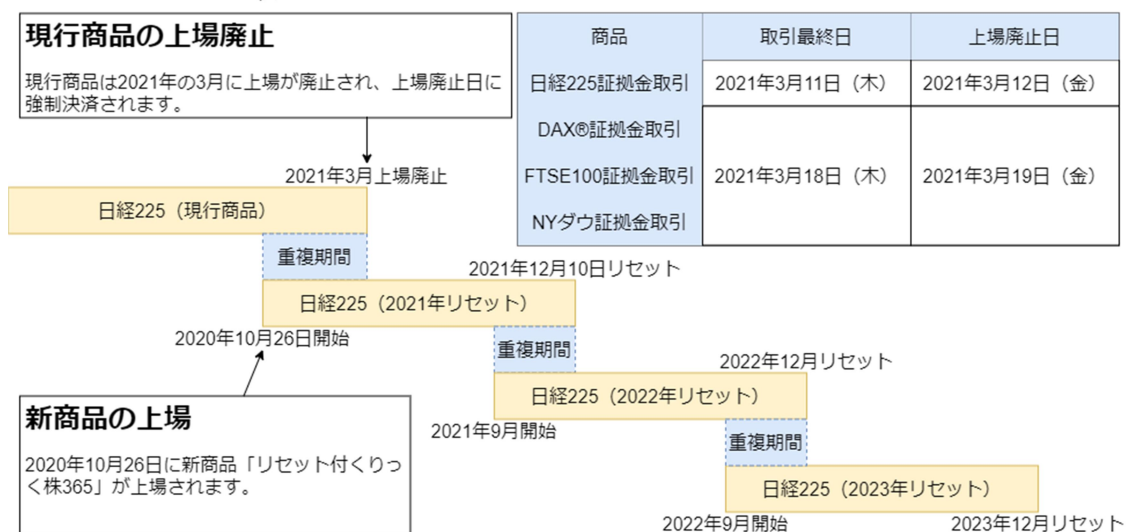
現行商品の上場廃止

現行商品は2021年の3月に上場が廃止され、上場廃止日に強制決済されます。

| 商品 | 取引最終日 | 上場廃止日 |
|---|---|---|
| 日経225証拠金取引 | 2021年3月11日（木） | 2021年3月12日（金） |
| DAX®証拠金取引 | 2021年3月18日（木） | 2021年3月19日（金） |
| FTSE100証拠金取引 | | |
| NYダウ証拠金取引 | | |

2021年3月上場廃止

日経225（現行商品）

重複期間

2021年12月10日リセット

日経225（2021年リセット）

2020年10月26日開始

重複期間

2022年12月リセット

日経225（2022年リセット）

2021年9月開始

重複期間

日経225（2023年リセット）

2022年9月開始

2023年12月リセット

新商品の上場

2020年10月26日に新商品「リセット付くりっく株365」が上場されます。